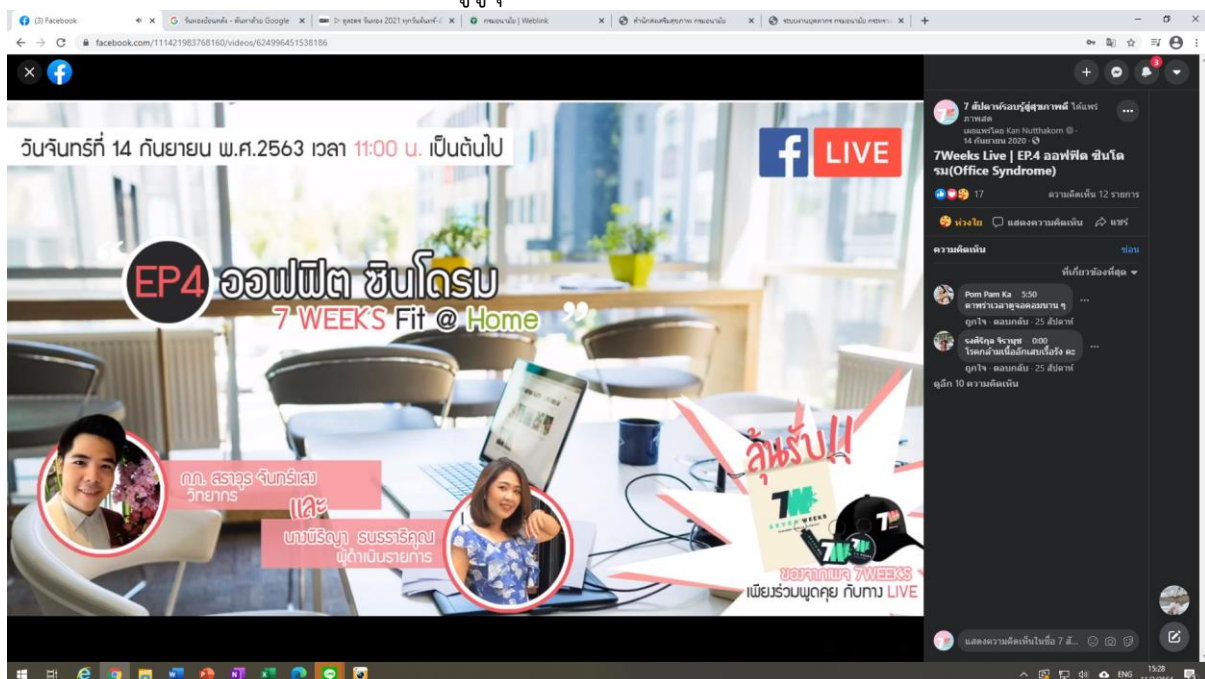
(3) Facebook
ค้นหาข้อมูลทั่วไป - ค้นหาด้วย Google
ดูละคร วันทอง 2021 ทุกวันจันทร์
กรมอนามัย | Weblink
สำนักส่งเสริมสุขภาพ กรมอนามัย
ระบบงานบุคลากร กรมอนามัย
facebook.com/111421983768160/videos/624996451538186

วันจันทร์ที่ 14 กันยายน พ.ศ.2563 เวลา 11:00 น. เป็นต้นไป

LIVE

EP4 ออฟฟิต ซินโดรม
7 WEEKS Fit @ Home

ทภ. สราวุธ จันทร์เสม
วิทยากร
และ
นางนิริญา ธนธรรริคุณ
ผู้ดำเนินรายการ

ลุ้นรับ!!
7W SEVEN WEEKS
ของรางวัลจากเพจ 7WEEKS
เพียงร่วมพูดคุย กับทาง LIVE

7 สัปดาห์รอบรู้สู่สุขภาพดี ได้แชร์ ภาพสด
เผยแพร่โดย Kan Nutthakorn
14 กันยายน 2020
7Weeks Live | EP.4 ออฟฟิต ซินโดรม(Office Syndrome)
17
ความคิดเห็น 12 รายการ
ห่วงใย
แสดงความคิดเห็น
แชร์
ความคิดเห็น
ซ่อน
ที่เกี่ยวข้องที่สุด
Pom Pam Ka 5:50
ดาหราเวลาดูจอคอมนาน ๆ
ถูกใจ · ตอบกลับ · 25 สัปดาห์
รสพิรุณ จิราพุช 0:00
โรคกล้ามเนื้ออักเสบเรื้อรัง คะ
ถูกใจ · ตอบกลับ · 25 สัปดาห์
ดูอีก 10 ความคิดเห็น
แสดงความคิดเห็นในชื่อ 7 สั...

ENG 15:28